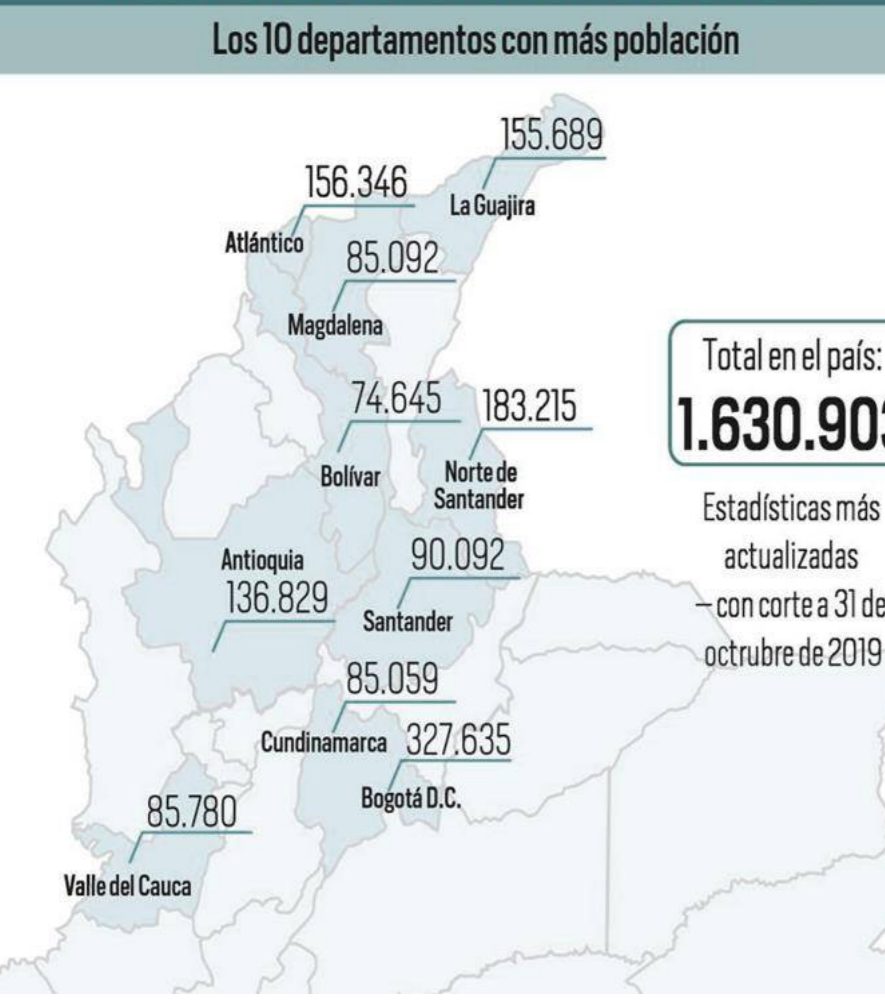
Los 10 departamentos con más población

155.689
La Guajira

156.346
Atlántico

85.092
Magdalena

74.645
Bolívar

183.215
Norte de Santander

Antioquia
136.829

90.092
Santander

85.059
Cundinamarca

327.635
Bogotá D.C.

85.780
Valle del Cauca

Total en el país:
1.630.90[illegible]

Estadísticas más actualizadas
– con corte a 31 de octrubre de 2019